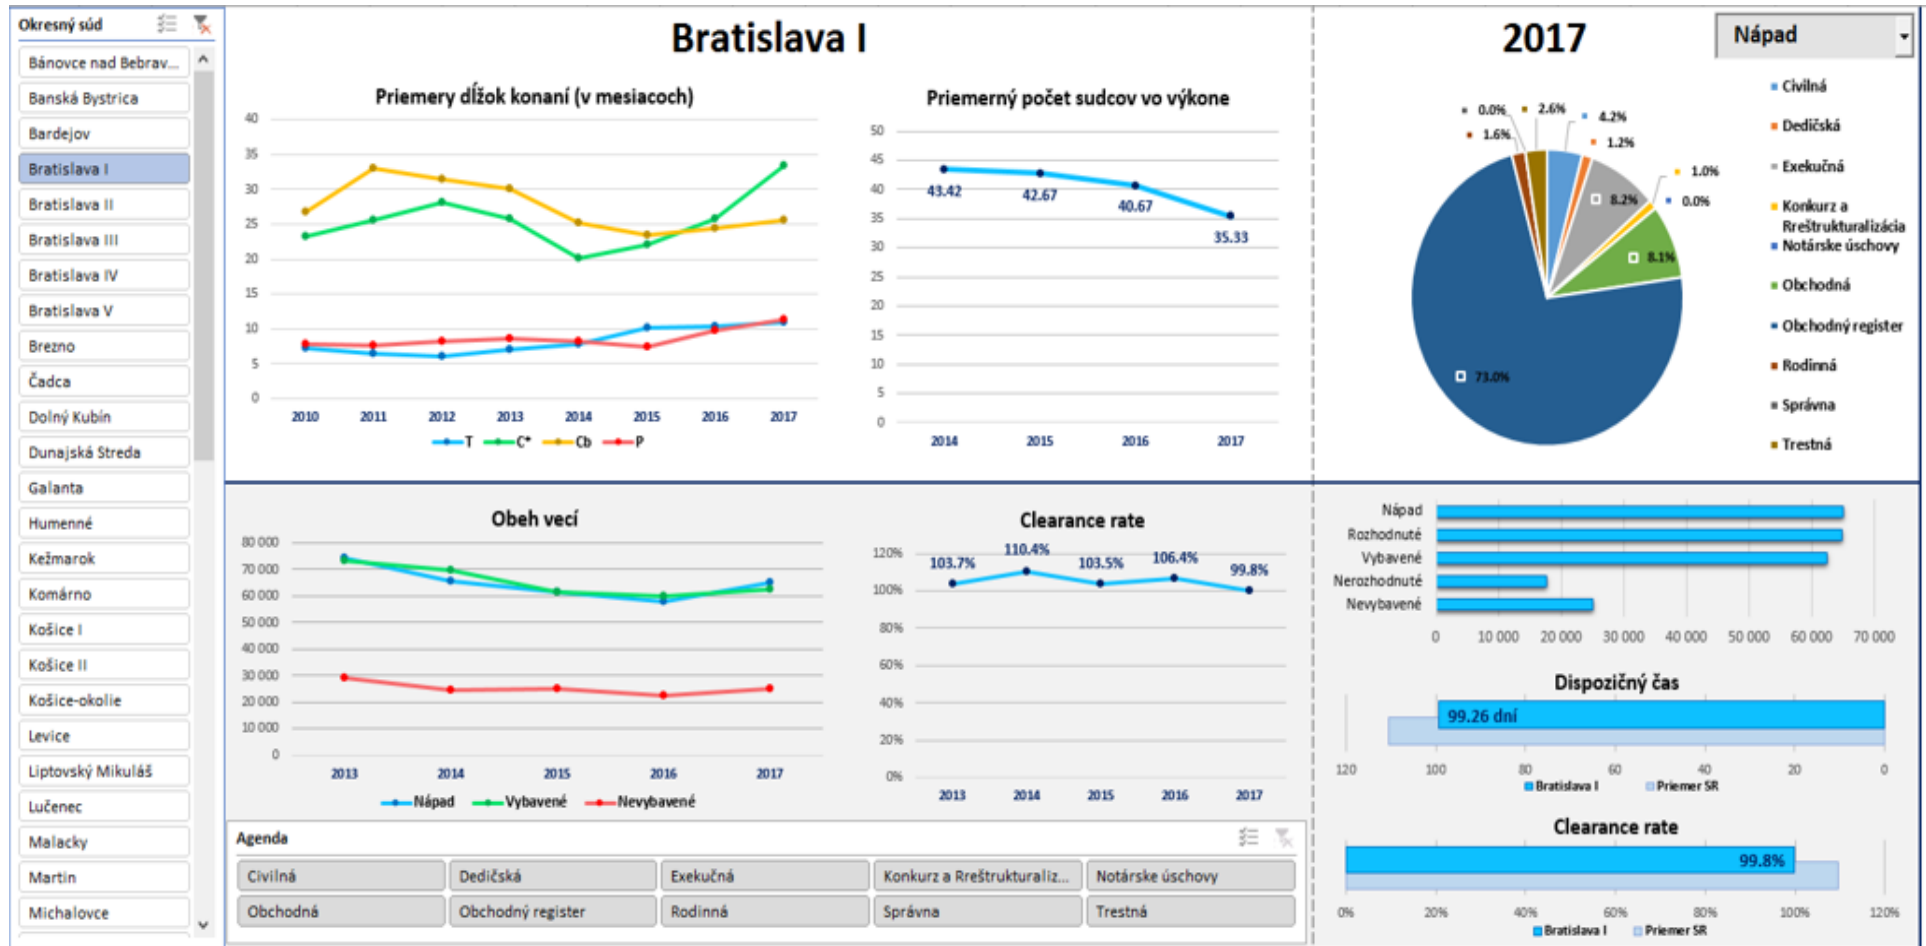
Okresný súd

Bánovce nad Bebrav...
Banská Bystrica
Bardejov
Bratislava I
Bratislava II
Bratislava III
Bratislava IV
Bratislava V
Brezno
Čadca
Dolný Kubín
Dunajská Streda
Galanta
Humenné
Kežmarok
Komárno
Košice I
Košice II
Košice-okolie
Levice
Liptovský Mikuláš
Lučenec
Malacky
Martin
Michalovce

Bratislava I

Priemery dĺžok konaní (v mesiacoch)

40
35
30
25
20
15
10
5
0
2010 2011 2012 2013 2014 2015 2016 2017
T C* Cb P

Priemerný počet sudcov vo výkone

50
45
40
35
30
25
20
15
10
5
0
43.42 42.67 40.67 35.33
2014 2015 2016 2017

2017

Nápad

0.0% 2.6% 4.2% 1.6% 1.2% 1.0% 8.2% 0.0% 8.1% 73.0%

Civilná
Dedičská
Exekučná
Konkurz a Reštrukturalizácia
Notárske úschovy
Obchodná
Obchodný register
Rodinná
Správna
Trestná

Obeh vecí

80 000
70 000
60 000
50 000
40 000
30 000
20 000
10 000
0
2013 2014 2015 2016 2017
Nápad Vybavené Nevybavené

Clearance rate

120%
100%
80%
60%
40%
20%
0%
103.7% 110.4% 103.5% 106.4% 99.8%
2013 2014 2015 2016 2017

Nápad
Rozhodnuté
Vybavené
Nerozhodnuté
Nevybavené
0 10 000 20 000 30 000 40 000 50 000 60 000 70 000

Dispozičný čas
99.26 dní
120 100 80 60 40 20 0
Bratislava I Priemer SR

Clearance rate
99.8%
0% 20% 40% 60% 80% 100% 120%
Bratislava I Priemer SR

Agenda

Civilná
Dedičská
Exekučná
Konkurz a Reštrukturaliz...
Notárske úschovy
Obchodná
Obchodný register
Rodinná
Správna
Trestná